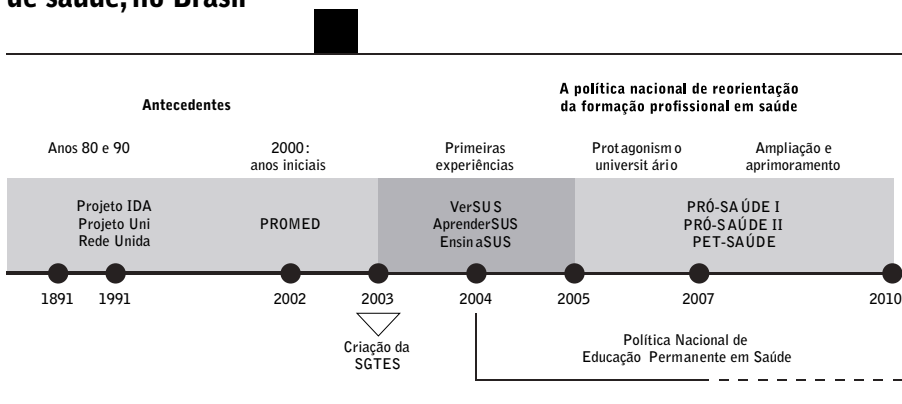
de saúde, no Brasil

Antecedentes

A política nacional de reorientação da formação profissional em saúde

Anos 80 e 90

2000: anos iniciais

Primeiras experiências

Protagonismo universitário

Ampliação e aprimoramento

Projeto IDA
Projeto Uni
Rede Unida

PROMED

VerSUS
AprenderSUS
EnsinaSUS

PRÓ-SAÚDE I
PRÓ-SAÚDE II
PET-SAÚDE

1891 1991 2002 2003 2004 2005 2007 2010

Criação da SGTES

Política Nacional de Educação Permanente em Saúde